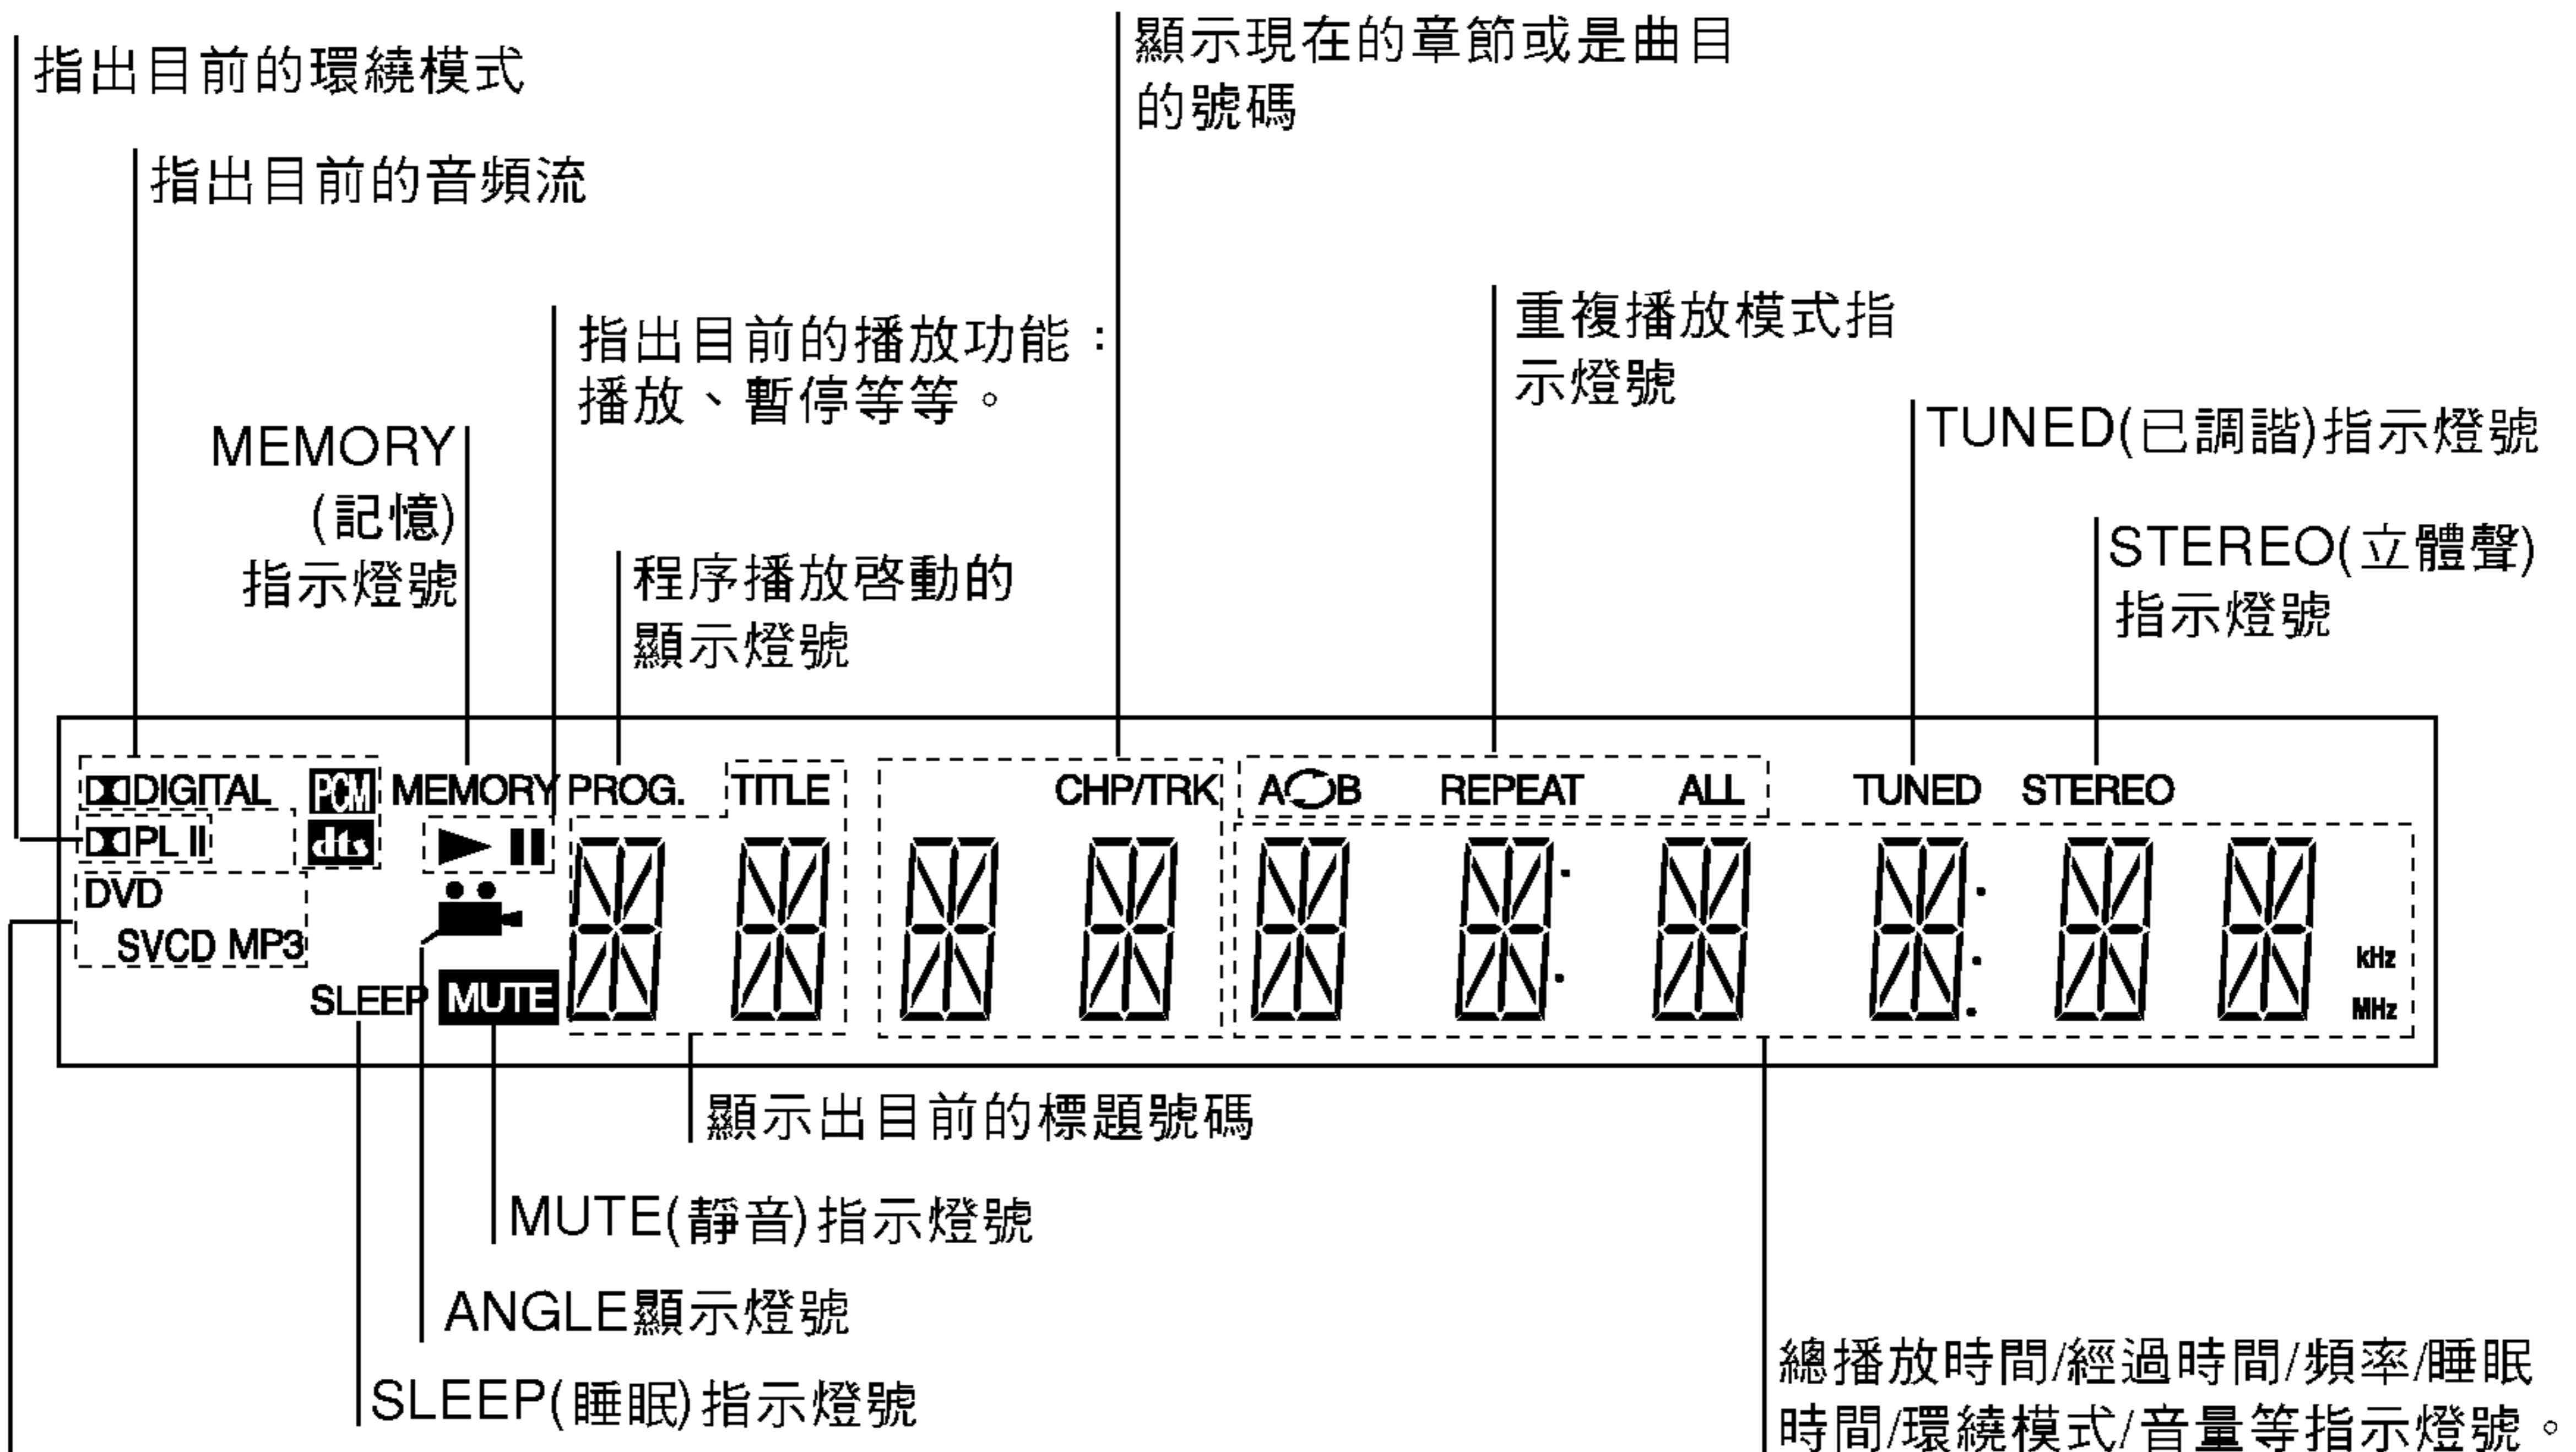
指出目前的環繞模式

指出目前的音頻流

顯示現在的章節或是曲目的號碼

指出目前的播放功能：播放、暫停等等。

重複播放模式指示燈號

MEMORY (記憶) 指示燈號

TUNED(已調諧)指示燈號

STEREO(立體聲) 指示燈號

程序播放啓動的顯示燈號

DIGITAL PCM MEMORY PROG. TITLE CHP/TRK A B REPEAT ALL TUNED STEREO
PL II dts
DVD
SVCD MP3
SLEEP MUTE
kHz
MHz

顯示出目前的標題號碼

MUTE(靜音)指示燈號

ANGLE顯示燈號

SLEEP(睡眠)指示燈號

總播放時間/經過時間/頻率/睡眠時間/環繞模式/音量等指示燈號。